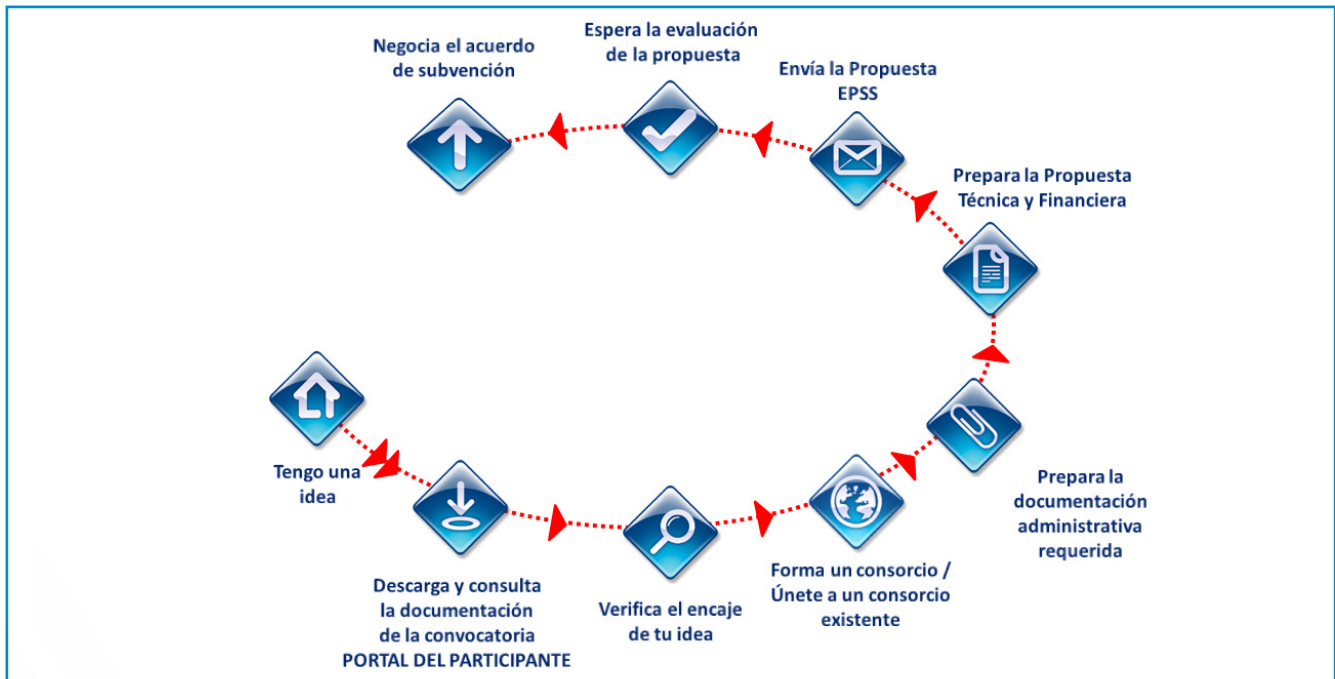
Tengo una idea

Descarga y consulta la documentación de la convocatoria PORTAL DEL PARTICIPANTE

Verifica el encaje de tu idea

Forma un consorcio / Únete a un consorcio existente

Prepara la documentación administrativa requerida

Prepara la Propuesta Técnica y Financiera

Envía la Propuesta EPSS

Espera la evaluación de la propuesta

Negocia el acuerdo de subvención